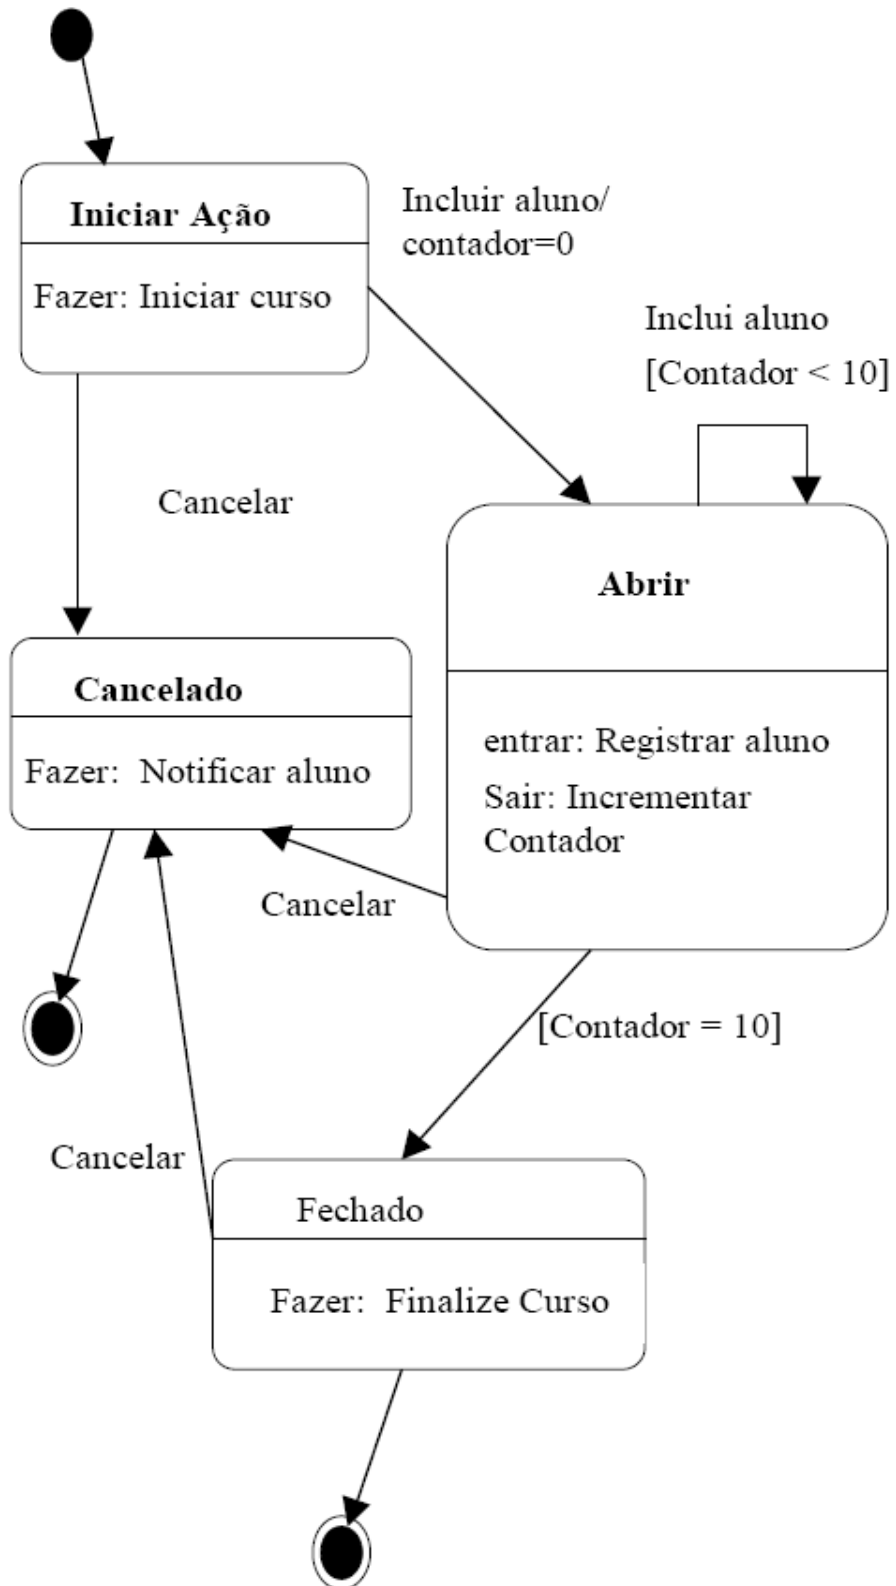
Iniciar Ação

Fazer: Iniciar curso

Incluir aluno/ contador=0

Inclui aluno

[Contador < 10]

Cancelar

Abrir

entrar: Registrar aluno

Sair: Incrementar Contador

Cancelado

Fazer: Notificar aluno

Cancelar

[Contador = 10]

Cancelar

Fechado

Fazer: Finalize Curso